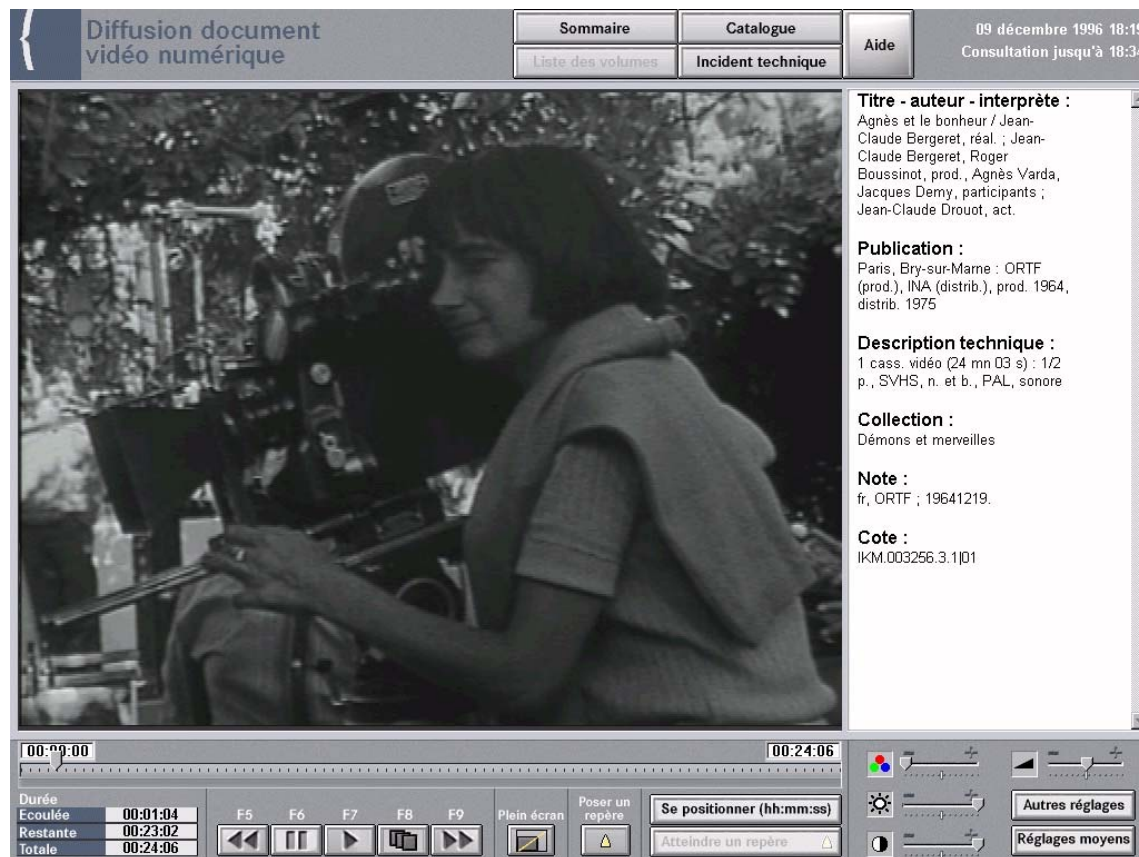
Diffusion document vidéo numérique

Sommaire
Catalogue
Aide
Liste des volumes
Incident technique

09 décembre 1996 18:1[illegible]
Consultation jusqu'à 18:3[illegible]

Titre - auteur - interprète :
Agnès et le bonheur / Jean-Claude Bergeret, réal. ; Jean-Claude Bergeret, Roger Boussinot, prod., Agnès Varda, Jacques Demy, participants ; Jean-Claude Drouot, act.

Publication :
Paris, Bry-sur-Marne : ORTF (prod.), INA (distrib.), prod. 1964, distrib. 1975

Description technique :
1 cass. vidéo (24 mn 03 s) : 1/2 p., SVHS, n. et b., PAL, sonore

Collection :
Démons et merveilles

Note :
fr, ORTF ; 19641219.

Cote :
IKM.003256.3.1|01

00:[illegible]0:00
00:24:06

Durée
Ecoulée 00:01:04
Restante 00:23:02
Totale 00:24:06

F5 F6 F7 F8 F9
Plein écran
Poser un repère
Se positionner (hh:mm:ss)
Atteindre un repère
Autres réglages
Réglages moyens